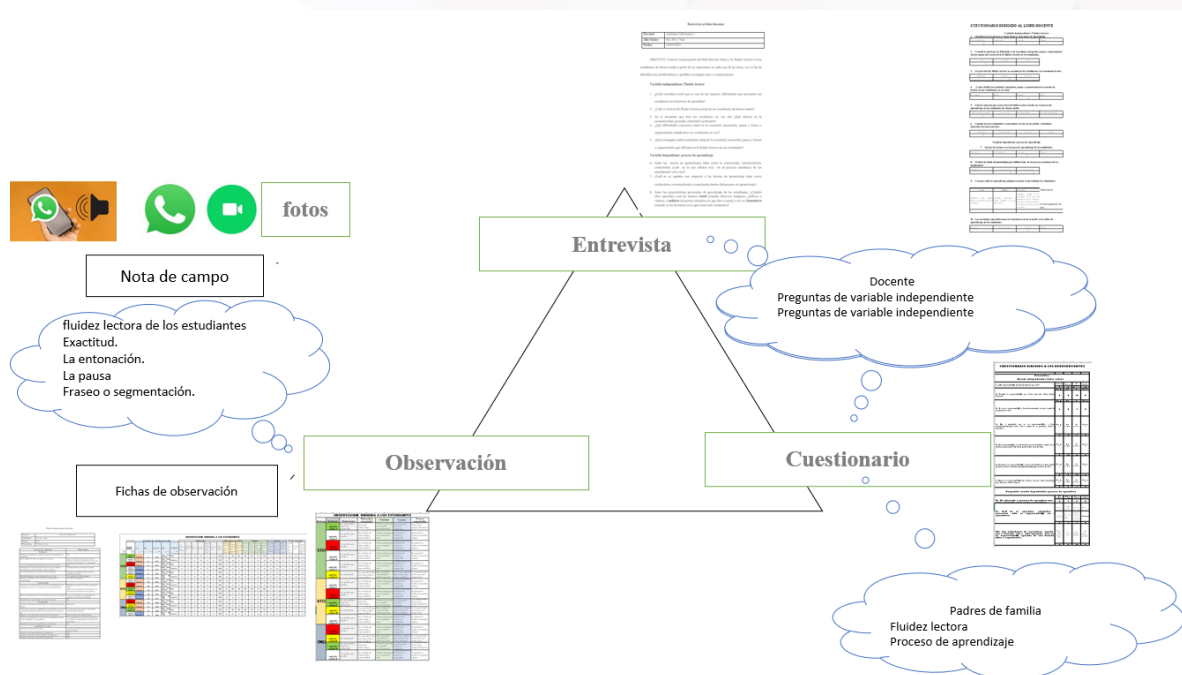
fotos

Nota de campo

fluidez lectora de los estudiantes
Exactitud.
La entonación.
La pausa
Fraseo o segmentación.

Fichas de observación

Entrevista

Docente
Preguntas de variable independiente
Preguntas de variable independiente

Observación

Cuestionario

Padres de familia
Fluidez lectora
Proceso de aprendizaje

Entrevista al líder docente

CUESTIONARIO DIRIGIDO AL LÍDER DOCENTE

CUESTIONARIO DIRIGIDO A LOS DOCENTES

OBSERVACIÓN DIRIGIDA A LOS ESTUDIANTES

OBSERVACION DIRIGIDA A LOS ESTUDIANTES

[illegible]